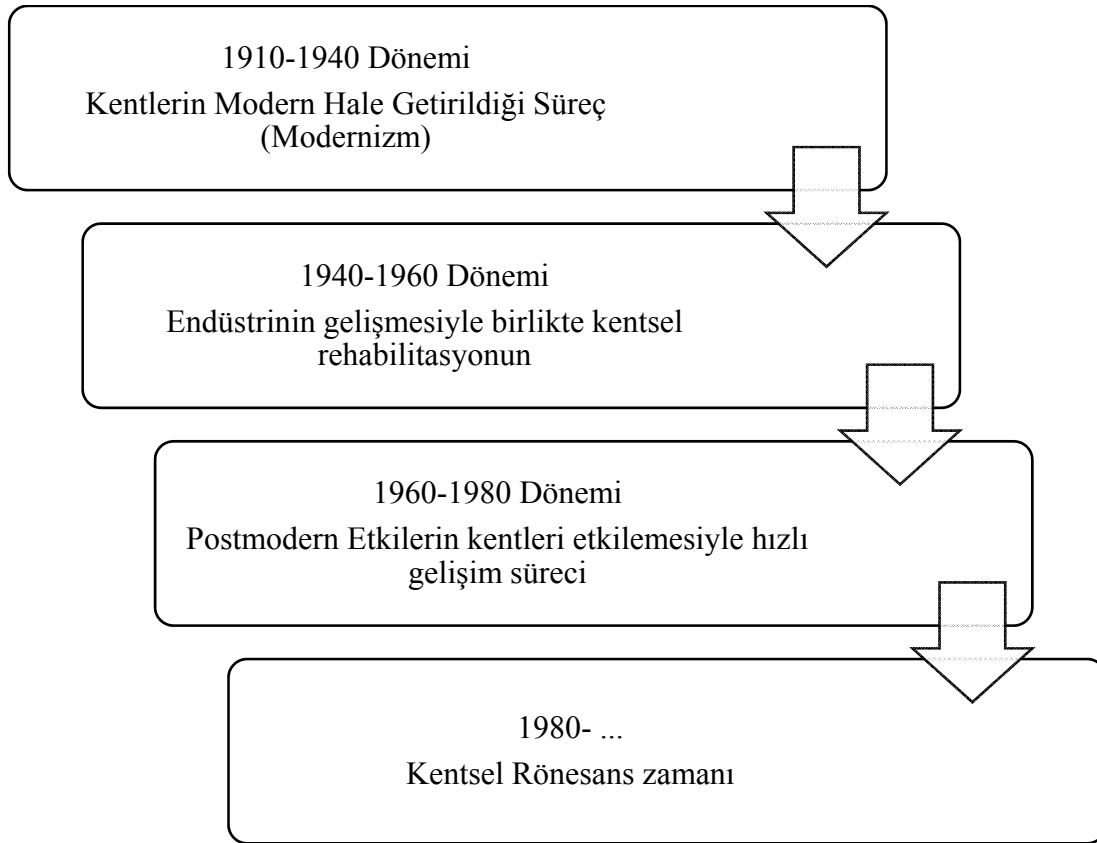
1910-1940 Dönemi
Kentlerin Modern Hale Getirildiği Süreç (Modernizm)

1940-1960 Dönemi
Endüstrinin gelişmesiyle birlikte kentsel rehabilitasyonun

1960-1980 Dönemi
Postmodern Etkilerin kentleri etkilemesiyle hızlı gelişim süreci

1980- ...
Kentsel Rönesans zamanı